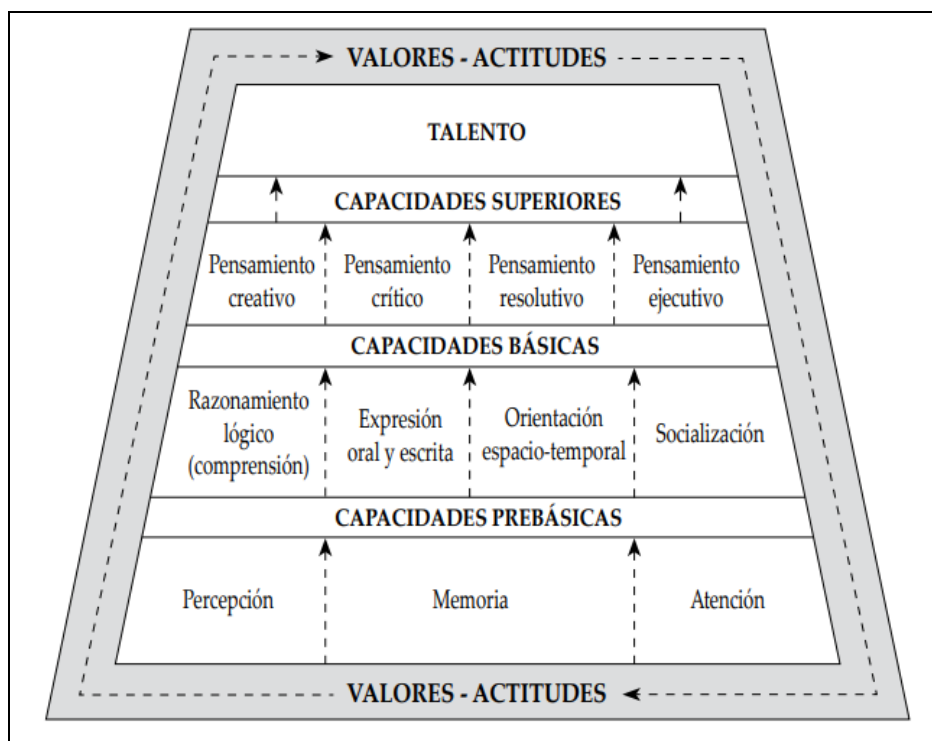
VALORES - ACTITUDES

TALENTO

CAPACIDADES SUPERIORES

Pensamiento creativo

Pensamiento crítico

Pensamiento resolutivo

Pensamiento ejecutivo

CAPACIDADES BÁSICAS

Razonamiento lógico (comprensión)

Expresión oral y escrita

Orientación espacio-temporal

Socialización

CAPACIDADES PREBÁSICAS

Percepción

Memoria

Atención

VALORES - ACTITUDES